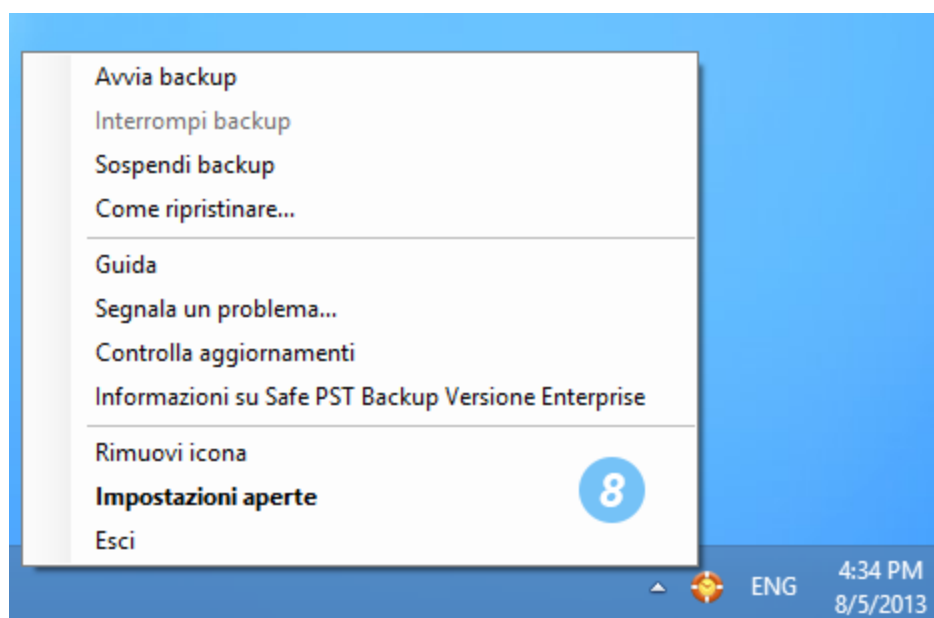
Avvia backup
Interrompi backup
Sospendi backup
Come ripristinare...

Guida
Segnala un problema...
Controlla aggiornamenti
Informazioni su Safe PST Backup Versione Enterprise

Rimuovi icona
**Impostazioni aperte**
Esci

8

ENG
4:34 PM
8/5/2013